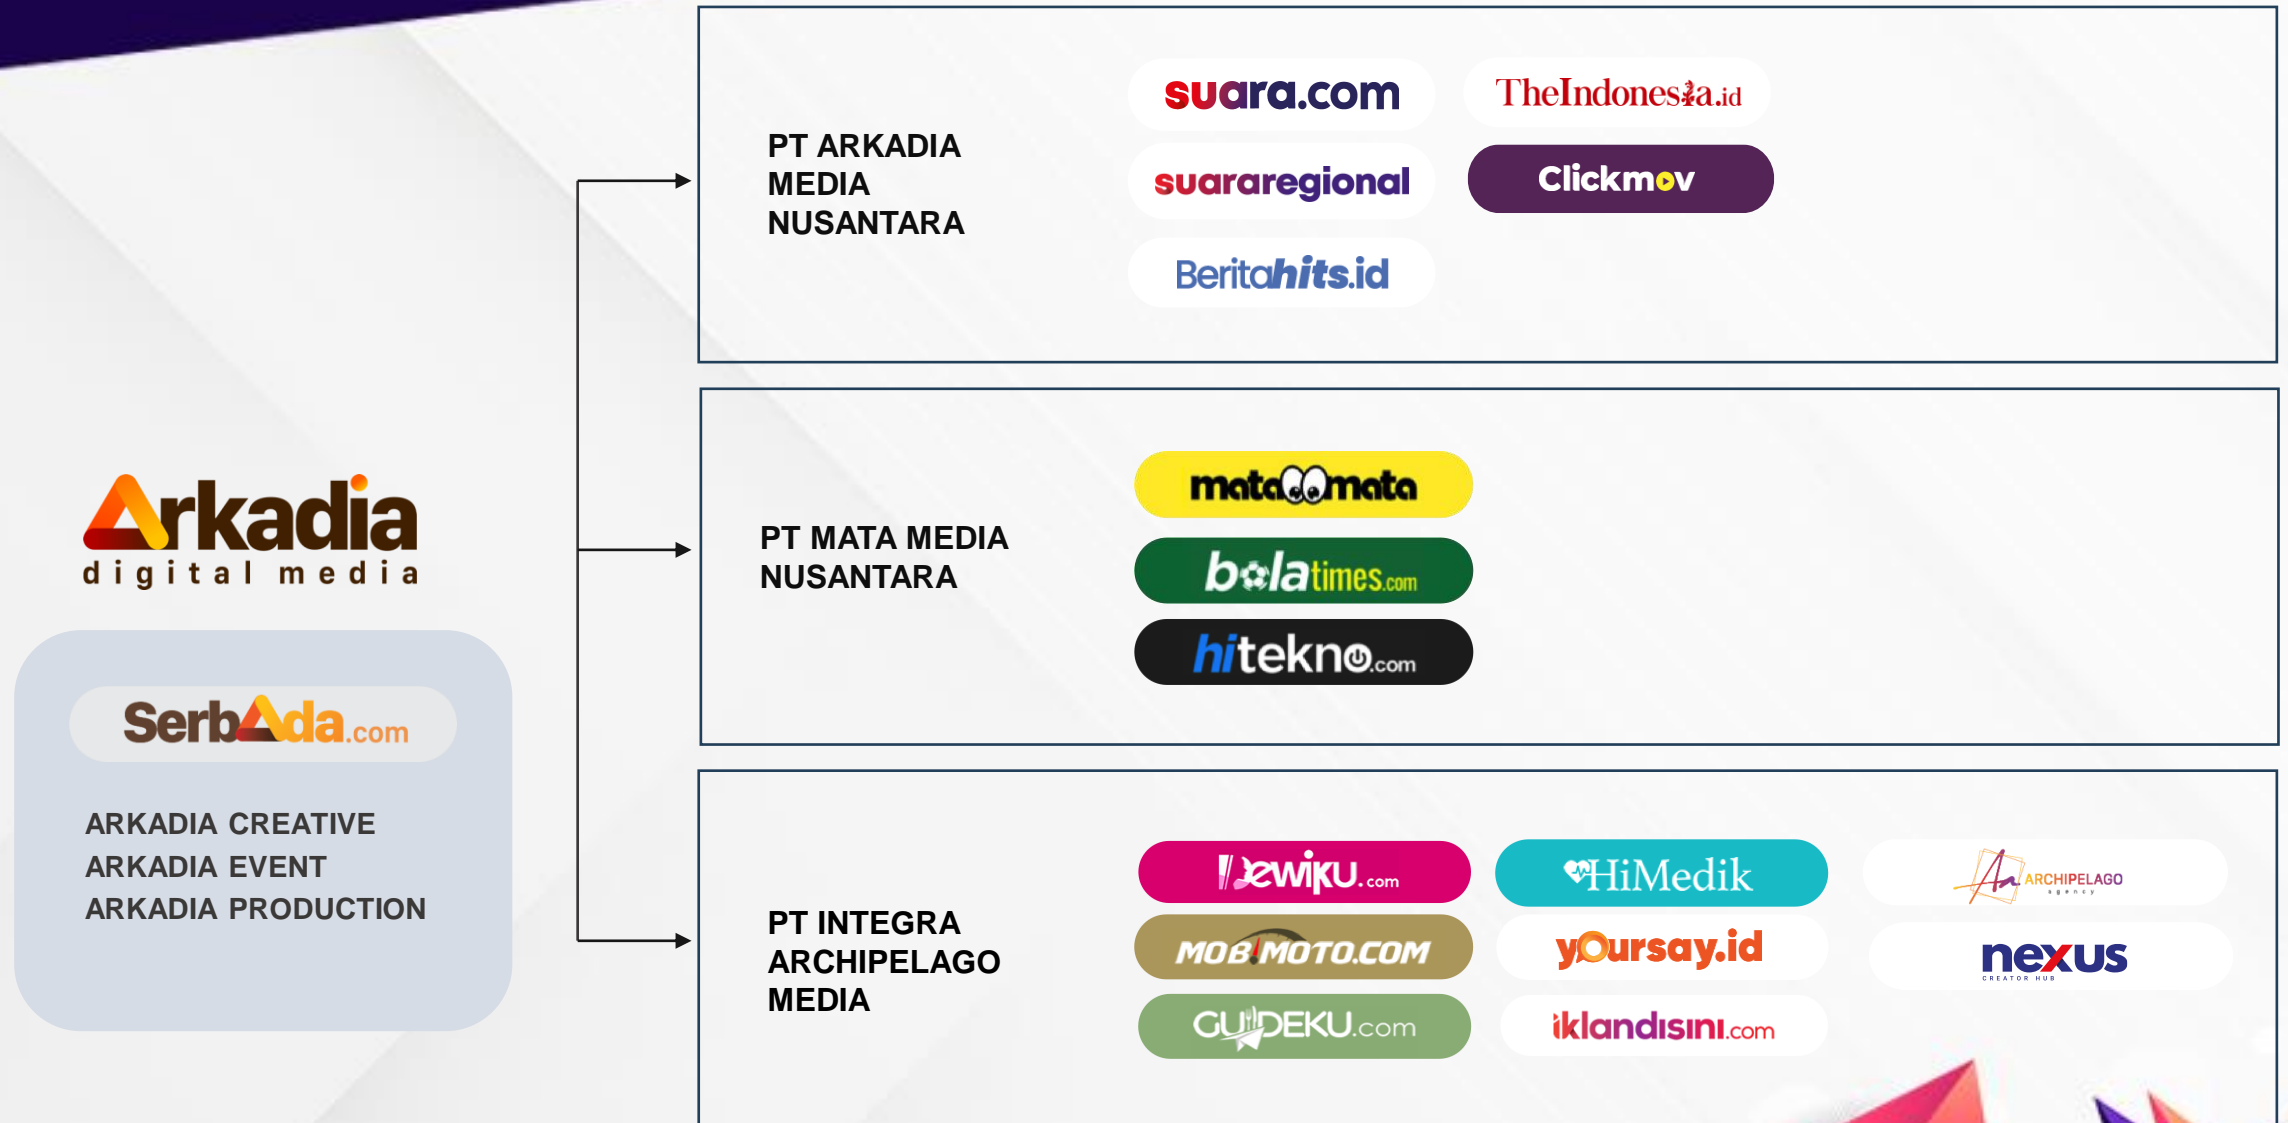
Arkadia
digital media

SerbAda.com

ARKADIA CREATIVE
ARKADIA EVENT
ARKADIA PRODUCTION

PT ARKADIA MEDIA NUSANTARA

suara.com
TheIndonesia.id
suararegional
Clickmov
Beritahits.id

PT MATA MEDIA NUSANTARA

matamata
bolatimes.com
hitekno.com

PT INTEGRA ARCHIPELAGO MEDIA

Dewiku.com
HiMedik
ARCHIPELAGO agency
MOBIMOTO.COM
yoursay.id
nexus CREATOR HUB
GUIDEKU.com
iklandisini.com